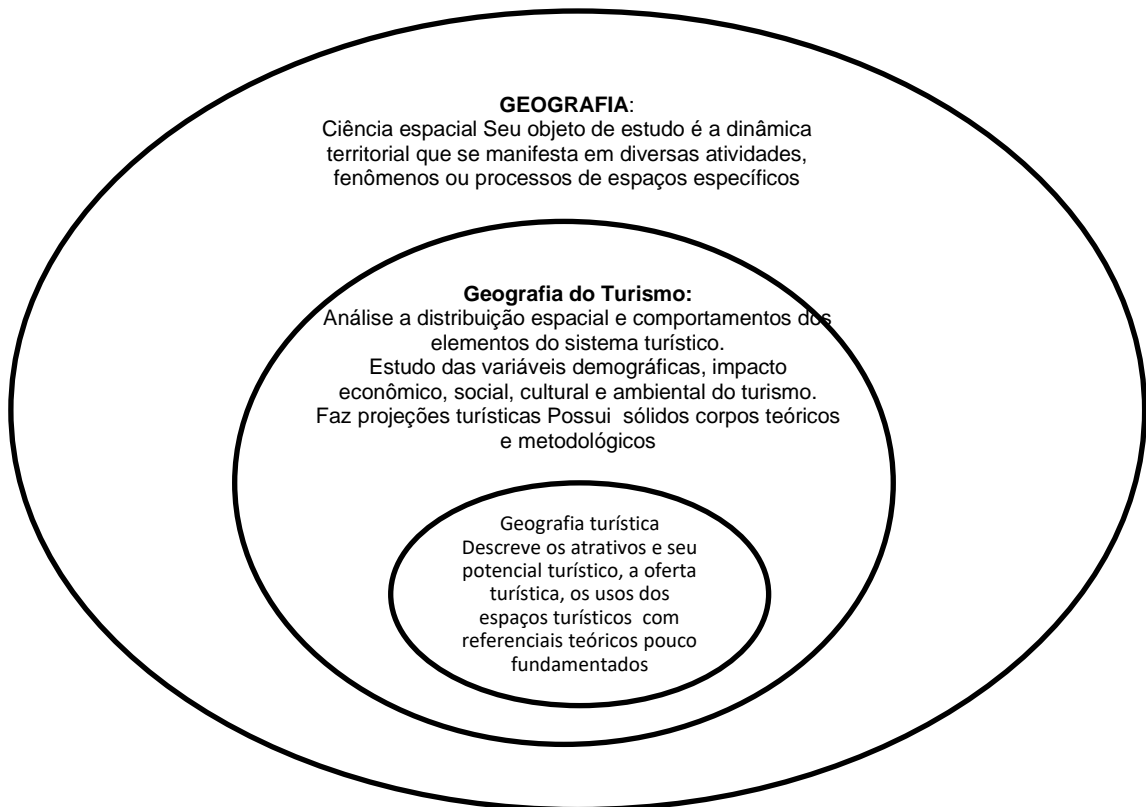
**GEOGRAFIA**:
Ciência espacial Seu objeto de estudo é a dinâmica territorial que se manifesta em diversas atividades, fenômenos ou processos de espaços específicos

**Geografia do Turismo:**
Análise a distribuição espacial e comportamentos dos elementos do sistema turístico.
Estudo das variáveis demográficas, impacto econômico, social, cultural e ambiental do turismo.
Faz projeções turísticas Possui sólidos corpos teóricos e metodológicos

Geografia turística
Descreve os atrativos e seu potencial turístico, a oferta turística, os usos dos espaços turísticos com referenciais teóricos pouco fundamentados